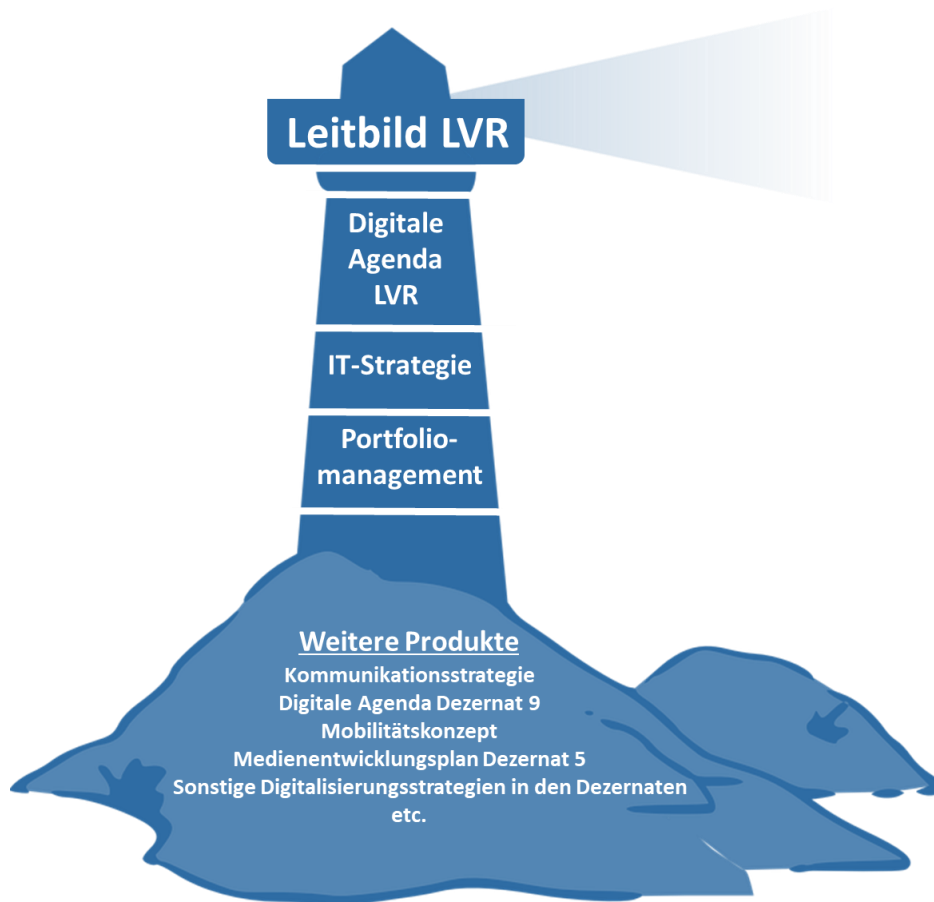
Leitbild LVR

Digitale Agenda LVR

IT-Strategie

Portfoliomanagement

Weitere Produkte
Kommunikationsstrategie
Digitale Agenda Dezernat 9
Mobilitätskonzept
Medienentwicklungsplan Dezernat 5
Sonstige Digitalisierungsstrategien in den Dezernaten
etc.